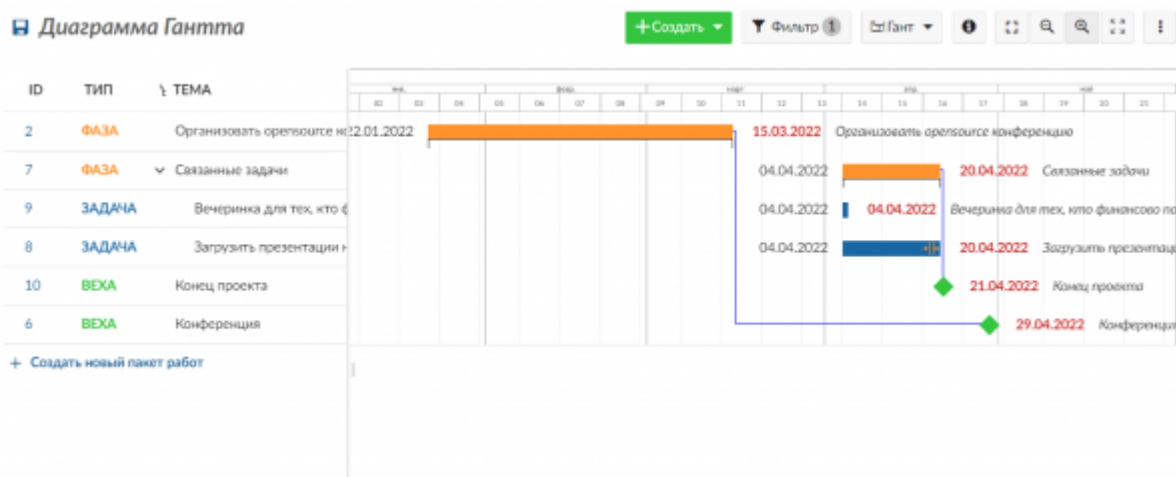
Диаграмма Гантта

+ Создать ▾ Фильтр 1 Гант ▾

| ID | ТИП | ТЕМА |
|---|---|---|
| 2 | ФАЗА | Организовать opensource к |
| 7 | ФАЗА | Связанные задачи |
| 9 | ЗАДАЧА | Вечеринка для тех, кто ф |
| 8 | ЗАДАЧА | Загрузить презентации н |
| 10 | ВЕХА | Конец проекта |
| 6 | ВЕХА | Конференция |

+ Создать новый пакет работ

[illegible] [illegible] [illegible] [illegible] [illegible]

02 03 04 05 06 07 08 09 10 11 12 13 14 15 16 17 18 19 20 21

22.01.2022 15.03.2022 Организовать opensource конференцию

04.04.2022 20.04.2022 Связанные задачи

04.04.2022 04.04.2022 Вечеринка для тех, кто финансово по

04.04.2022 20.04.2022 Загрузить презентаци

21.04.2022 Конец проекта

29.04.2022 Конференци